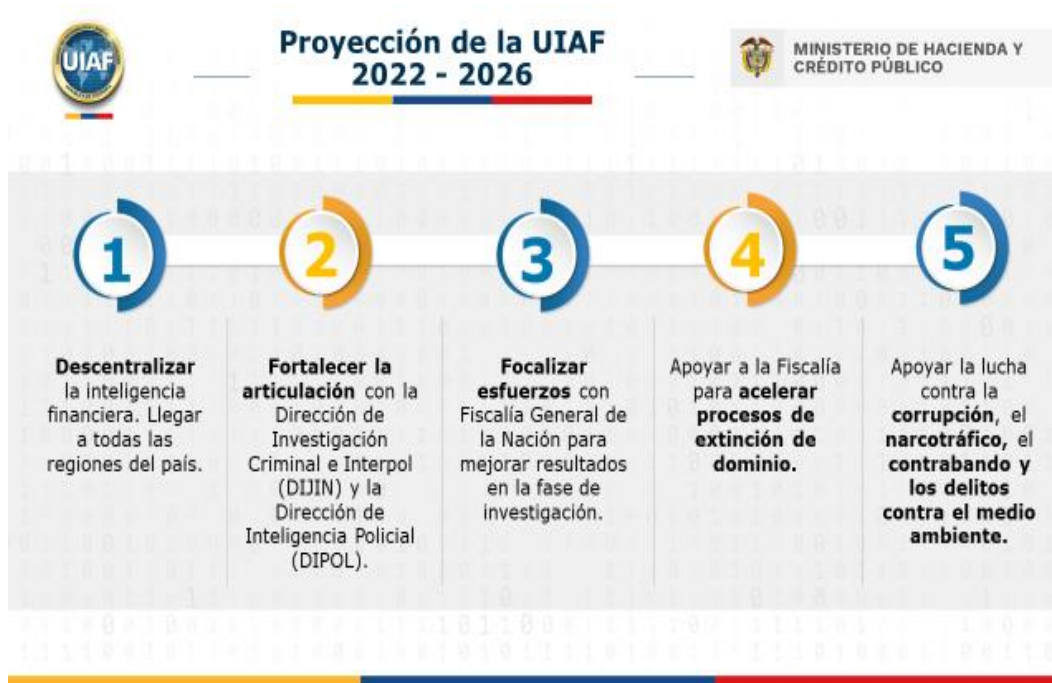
UIAF

Proyección de la UIAF
2022 - 2026

MINISTERIO DE HACIENDA Y CRÉDITO PÚBLICO

1

Descentralizar la inteligencia financiera. Llegar a todas las regiones del país.

2

Fortalecer la articulación con la Dirección de Investigación Criminal e Interpol (DIJIN) y la Dirección de Inteligencia Policial (DIPOL).

3

Focalizar esfuerzos con Fiscalía General de la Nación para mejorar resultados en la fase de investigación.

4

Apoyar a la Fiscalía para acelerar procesos de extinción de dominio.

5

Apoyar la lucha contra la corrupción, el narcotráfico, el contrabando y los delitos contra el medio ambiente.